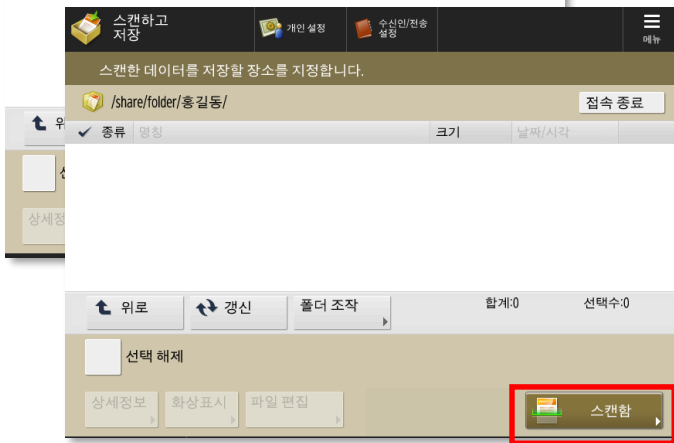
스캔하고 저장

개인 설정

수신인/전송 설정

메뉴

스캔한 데이터를 저장할 장소를 지정합니다.

/share/folder/홍길동/

접속 종료

종류 명칭 크기 날짜/시각

위로

갱신

폴더 조작

합계:0

선택수:0

선택 해제

상세정보

화상표시

파일 편집

스캔함

위

상세정